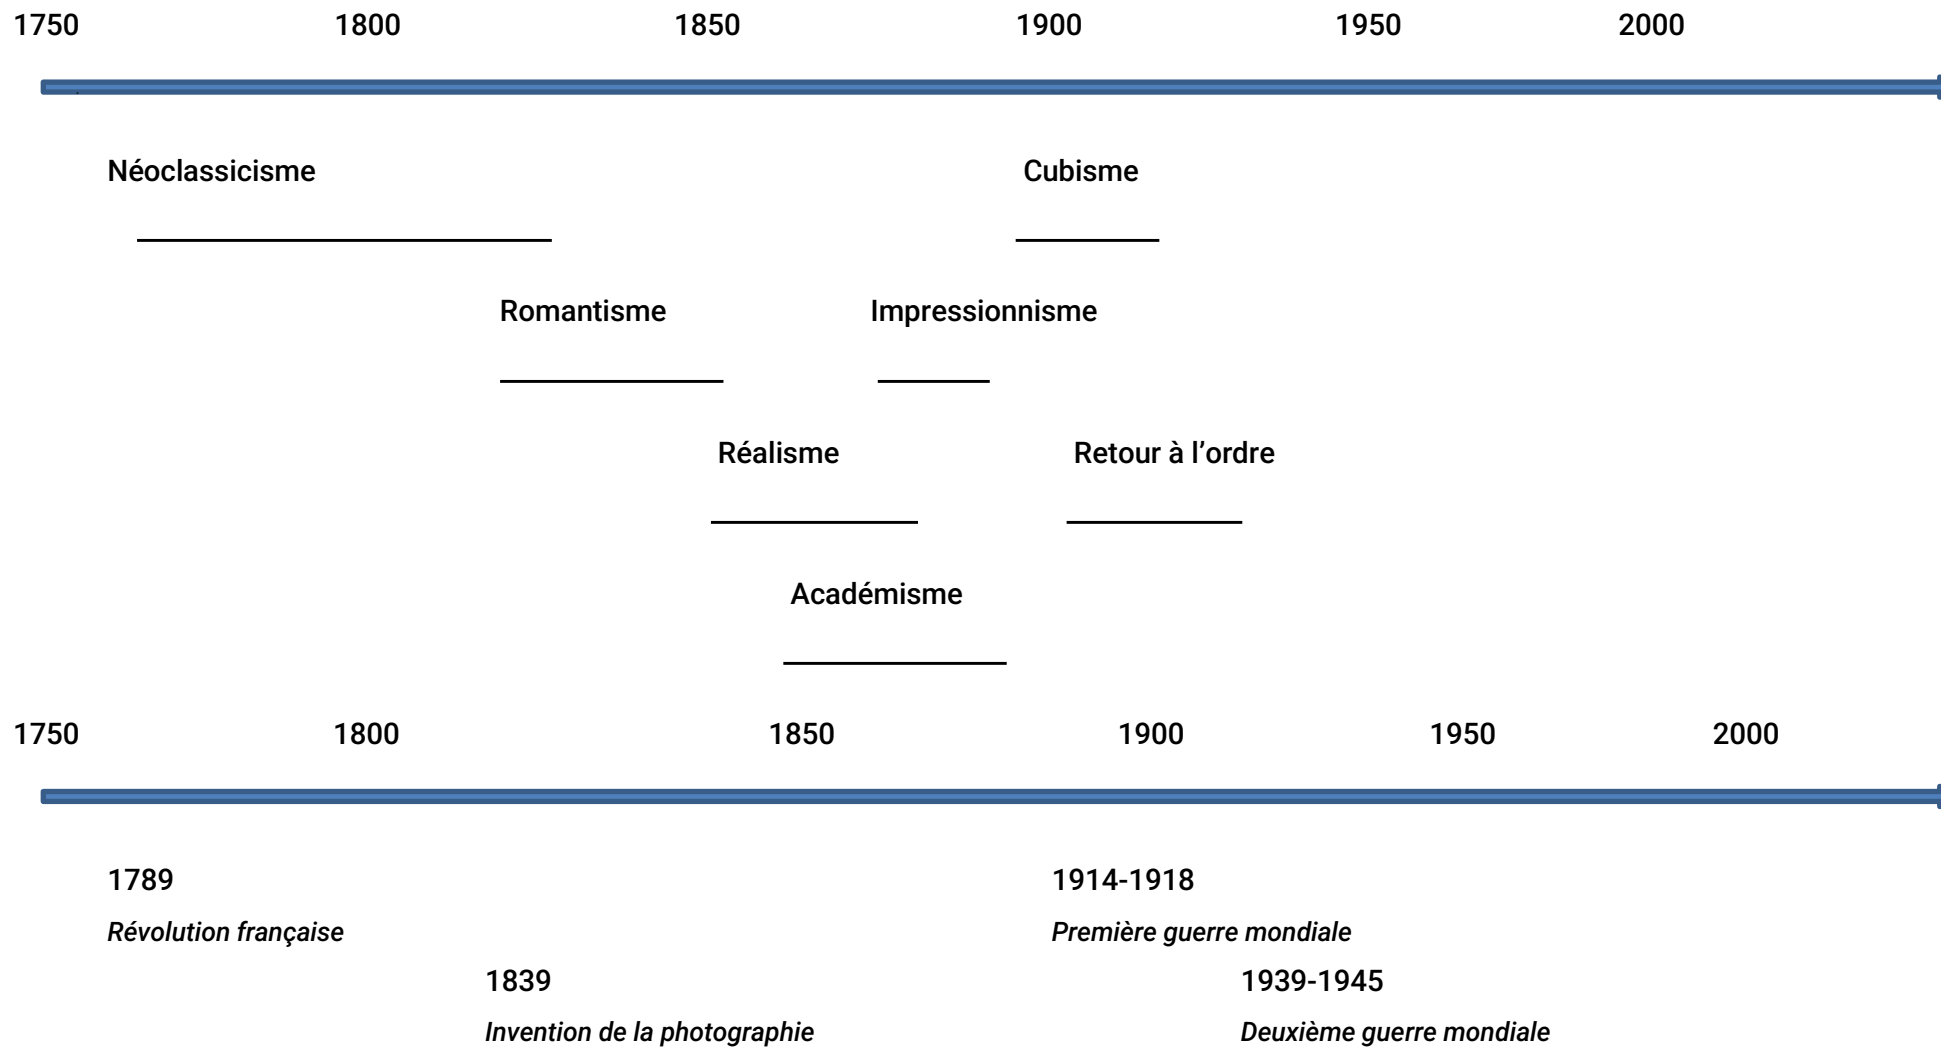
1750 1800 1850 1900 1950 2000

Néoclassicisme

Cubisme

Romantisme

Impressionnisme

Réalisme

Retour à l'ordre

Académisme

1750 1800 1850 1900 1950 2000

1789
*Révolution française*

1914-1918
*Première guerre mondiale*

1839
*Invention de la photographie*

1939-1945
*Deuxième guerre mondiale*